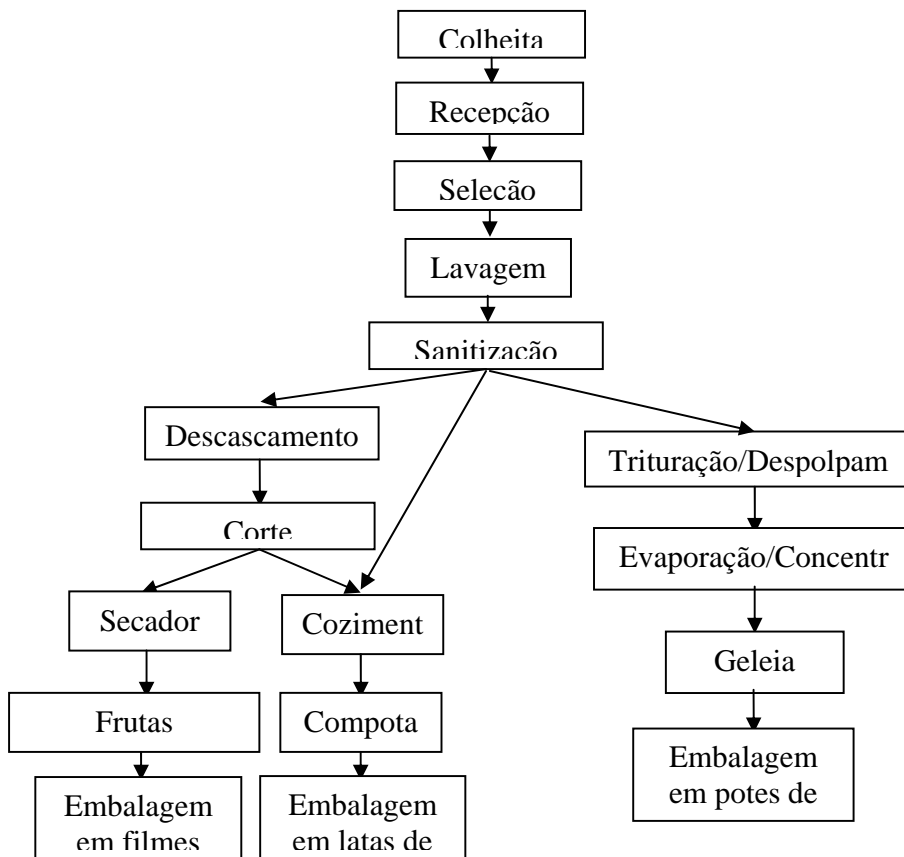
Colheita

Recepção

Seleção

Lavagem

Sanitização

Descascamento

Corte

Secador

Coziment

Frutas

Compota

Embalagem em filmes

Embalagem em latas de

Trituração/Despolpam

Evaporação/Concentr

Geleia

Embalagem em potes de